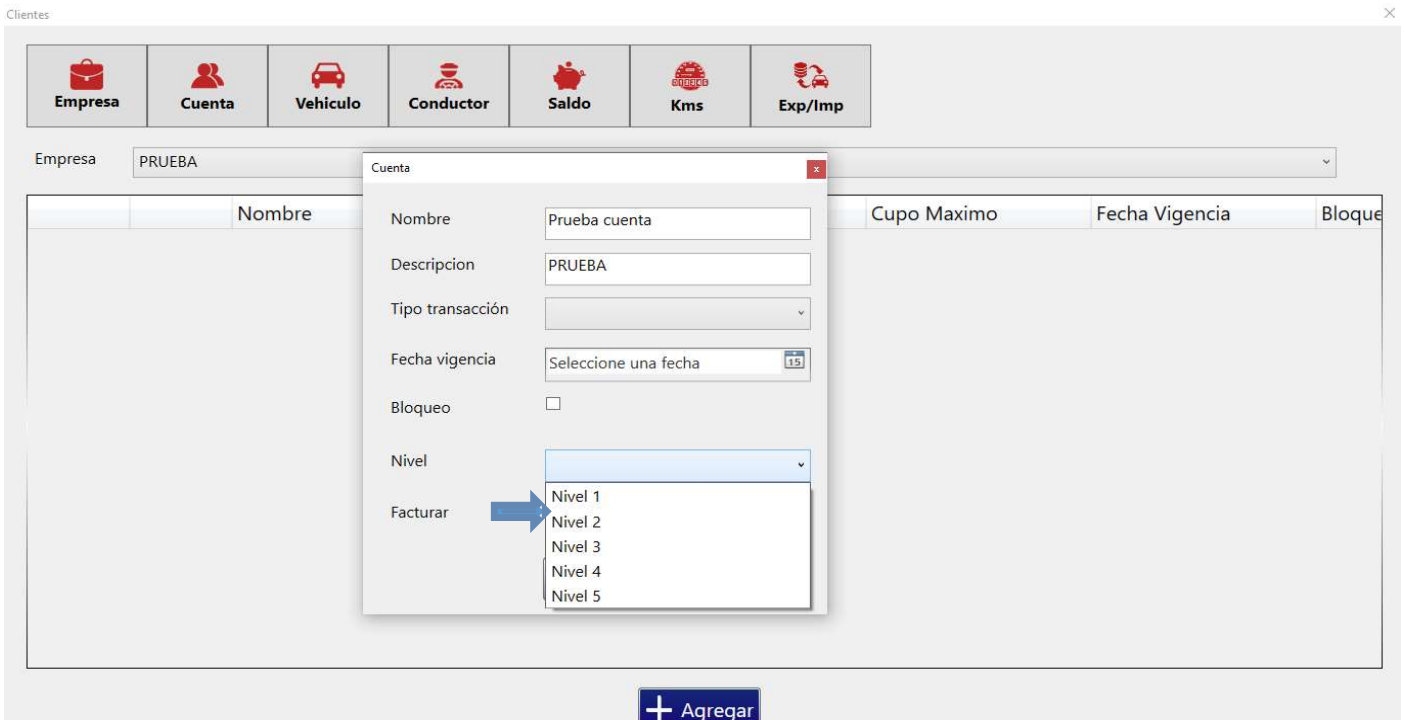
Clientes

×

Empresa
Cuenta
Vehiculo
Conductor
Saldo
Kms
Exp/Imp

Empresa PRUEBA

| | Nombre | Cupo Maximo | Fecha Vigencia | Bloque |
|---|---|---|---|---|

Cuenta

x

Nombre Prueba cuenta

Descripcion PRUEBA

Tipo transacción

Fecha vigencia Seleccione una fecha 15

Bloqueo

Nivel

Facturar

Nivel 1
Nivel 2
Nivel 3
Nivel 4
Nivel 5

+ Agregar